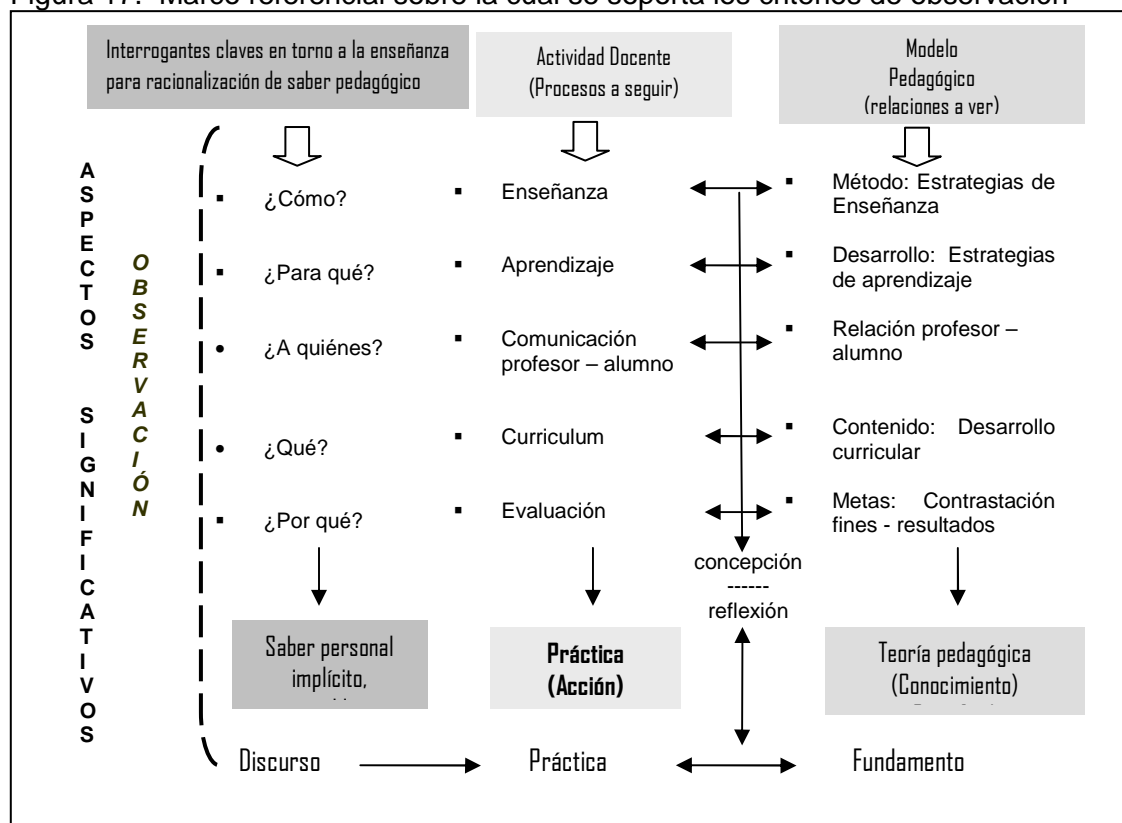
Figura 17. Marco referencial sobre la cual se soporta los criterios de observación

Interrogantes claves en torno a la enseñanza para racionalización de saber pedagógico

Actividad Docente (Procesos a seguir)

Modelo Pedagógico (relaciones a ver)

ASPECTOS SIGNIFICATIVOS

OBSERVACIÓN

▪ ¿Cómo?
▪ Enseñanza
▪ Método: Estrategias de Enseñanza

▪ ¿Para qué?
▪ Aprendizaje
▪ Desarrollo: Estrategias de aprendizaje

• ¿A quiénes?
▪ Comunicación profesor – alumno
▪ Relación profesor – alumno

• ¿Qué?
▪ Curriculum
▪ Contenido: Desarrollo curricular

▪ ¿Por qué?
▪ Evaluación
▪ Metas: Contrastación fines - resultados

concepción
------
reflexión

Saber personal implícito, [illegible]

Práctica (Acción)

Teoría pedagógica (Conocimiento) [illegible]

Discurso

Práctica

Fundamento